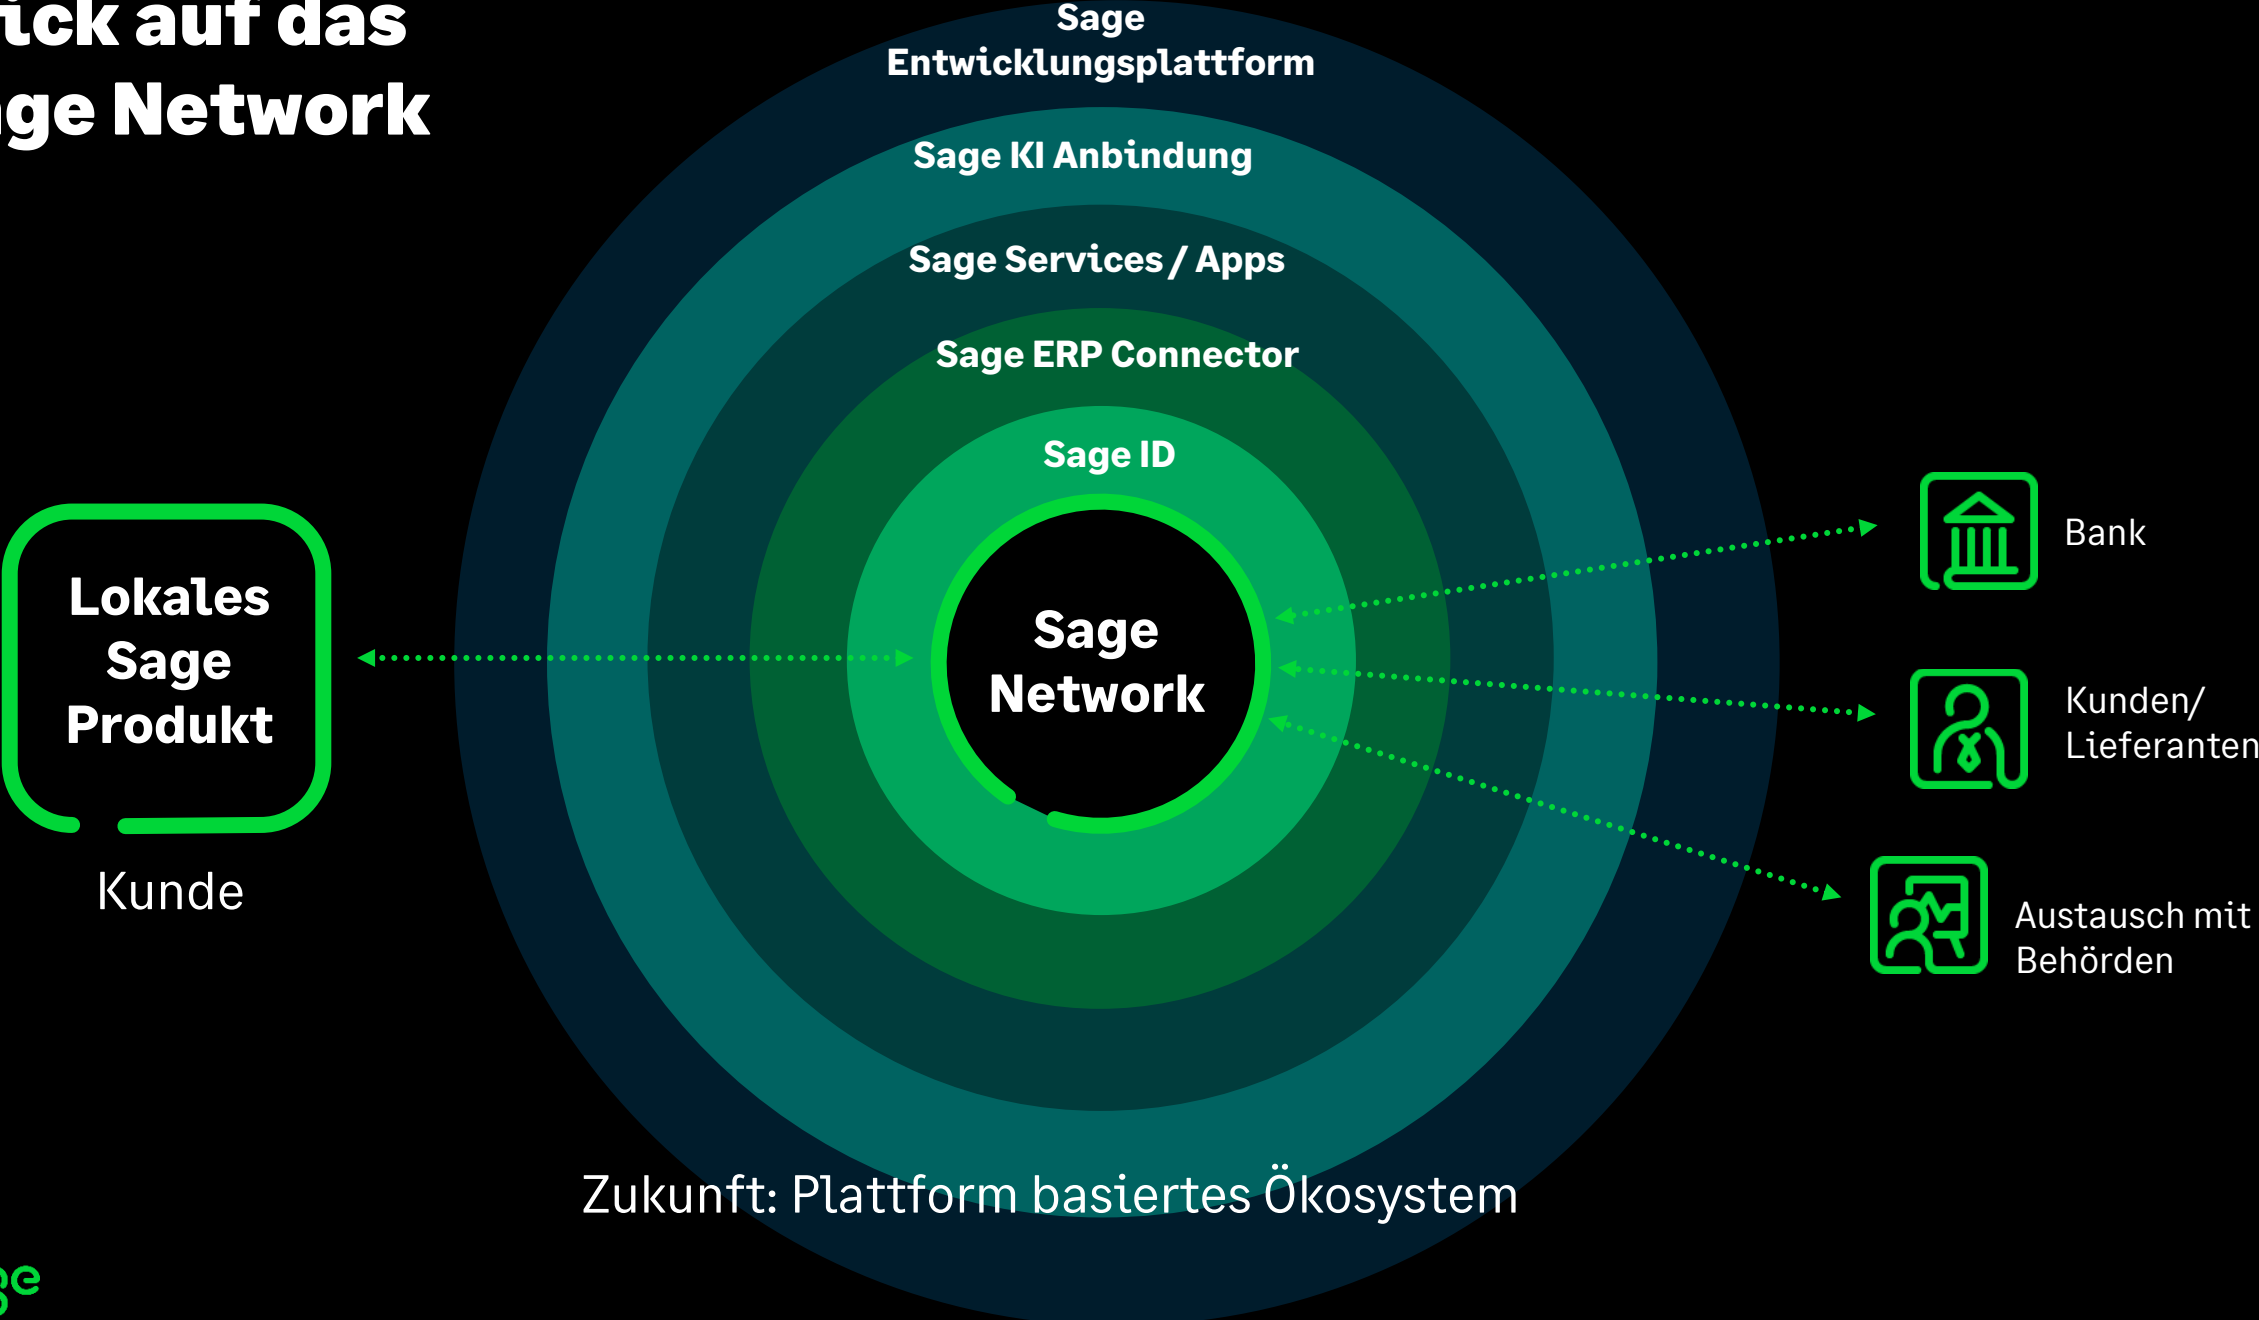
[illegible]ick auf das
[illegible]ge Network

Sage
Entwicklungsplattform

Sage KI Anbindung

Sage Services / Apps

Sage ERP Connector

Sage ID

Sage
Network

Lokales
Sage
Produkt

Kunde

Bank

Kunden/
Lieferanten

Austausch mit
Behörden

Zukunft: Plattform basiertes Ökosystem

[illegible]ge